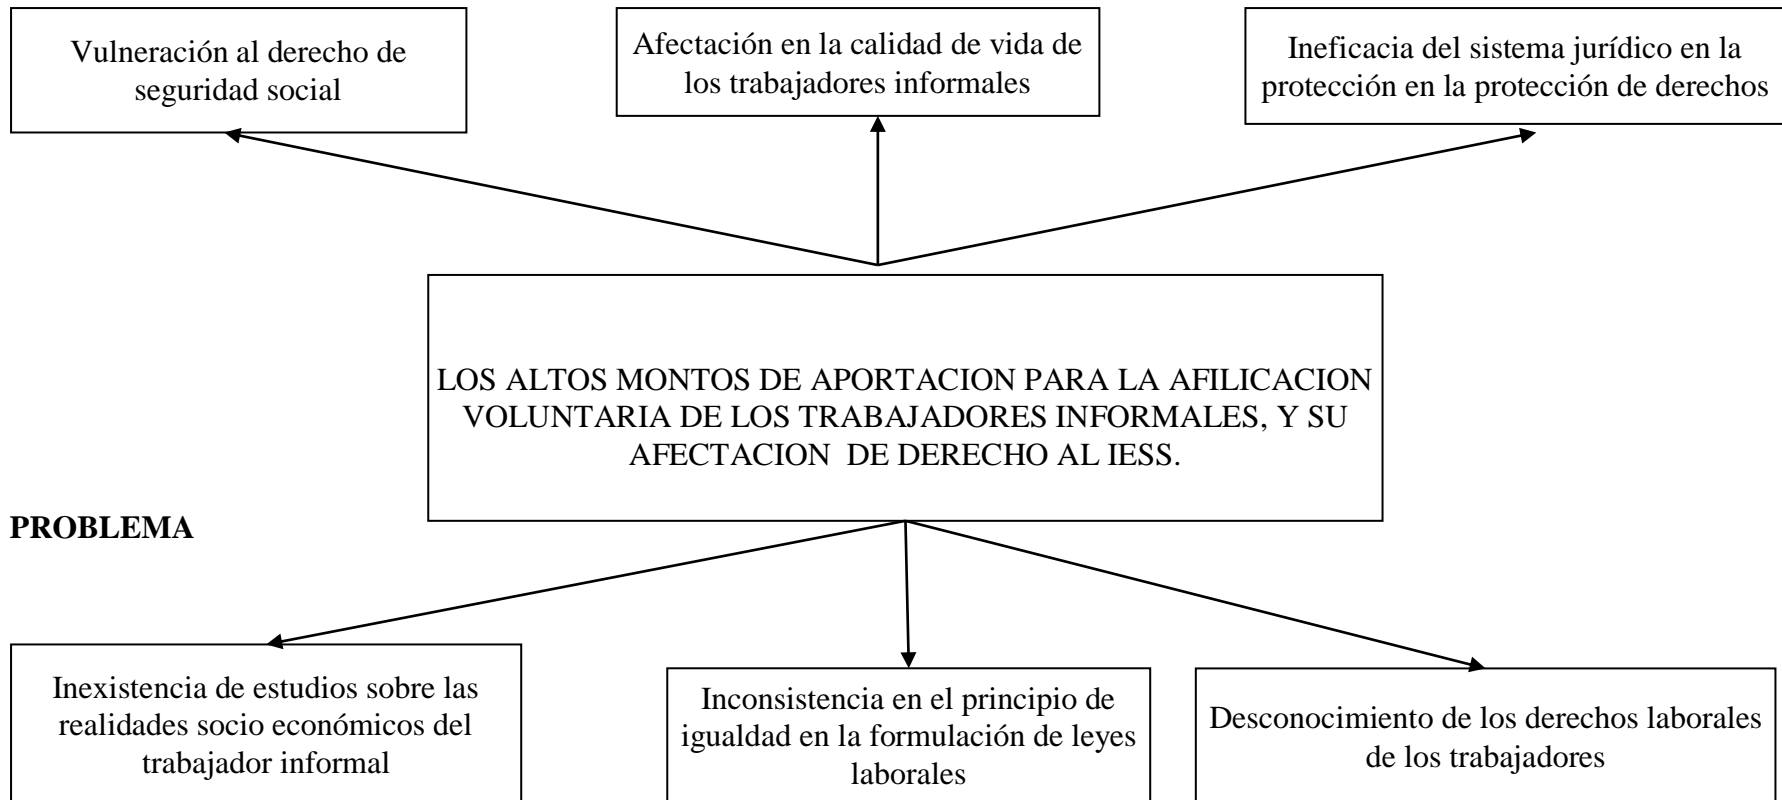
Vulneración al derecho de seguridad social

Afectación en la calidad de vida de los trabajadores informales

Ineficacia del sistema jurídico en la protección en la protección de derechos

LOS ALTOS MONTOS DE APORTACION PARA LA AFILICACION VOLUNTARIA DE LOS TRABAJADORES INFORMALES, Y SU AFECTACION DE DERECHO AL IESS.

PROBLEMA

Inexistencia de estudios sobre las realidades socio económicos del trabajador informal

Inconsistencia en el principio de igualdad en la formulación de leyes laborales

Desconocimiento de los derechos laborales de los trabajadores